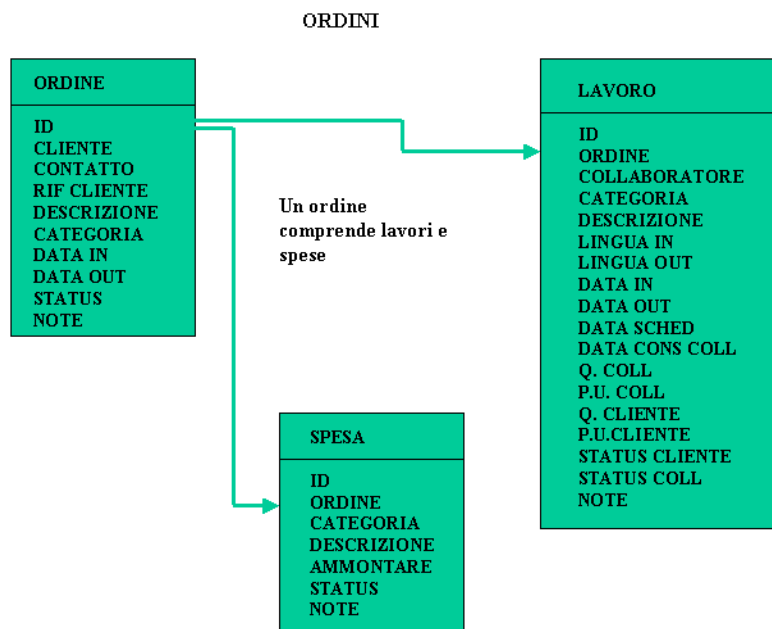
ORDINI

ORDINE

ID
CLIENTE
CONTATTO
RIF CLIENTE
DESCRIZIONE
CATEGORIA
DATA IN
DATA OUT
STATUS
NOTE

Un ordine comprende lavori e spese

LAVORO

ID
ORDINE
COLLABORATORE
CATEGORIA
DESCRIZIONE
LINGUA IN
LINGUA OUT
DATA IN
DATA OUT
DATA SCHED
DATA CONS COLL
Q. COLL
P.U. COLL
Q. CLIENTE
P.U.CLIENTE
STATUS CLIENTE
STATUS COLL
NOTE

SPESA

ID
ORDINE
CATEGORIA
DESCRIZIONE
AMMONTARE
STATUS
NOTE